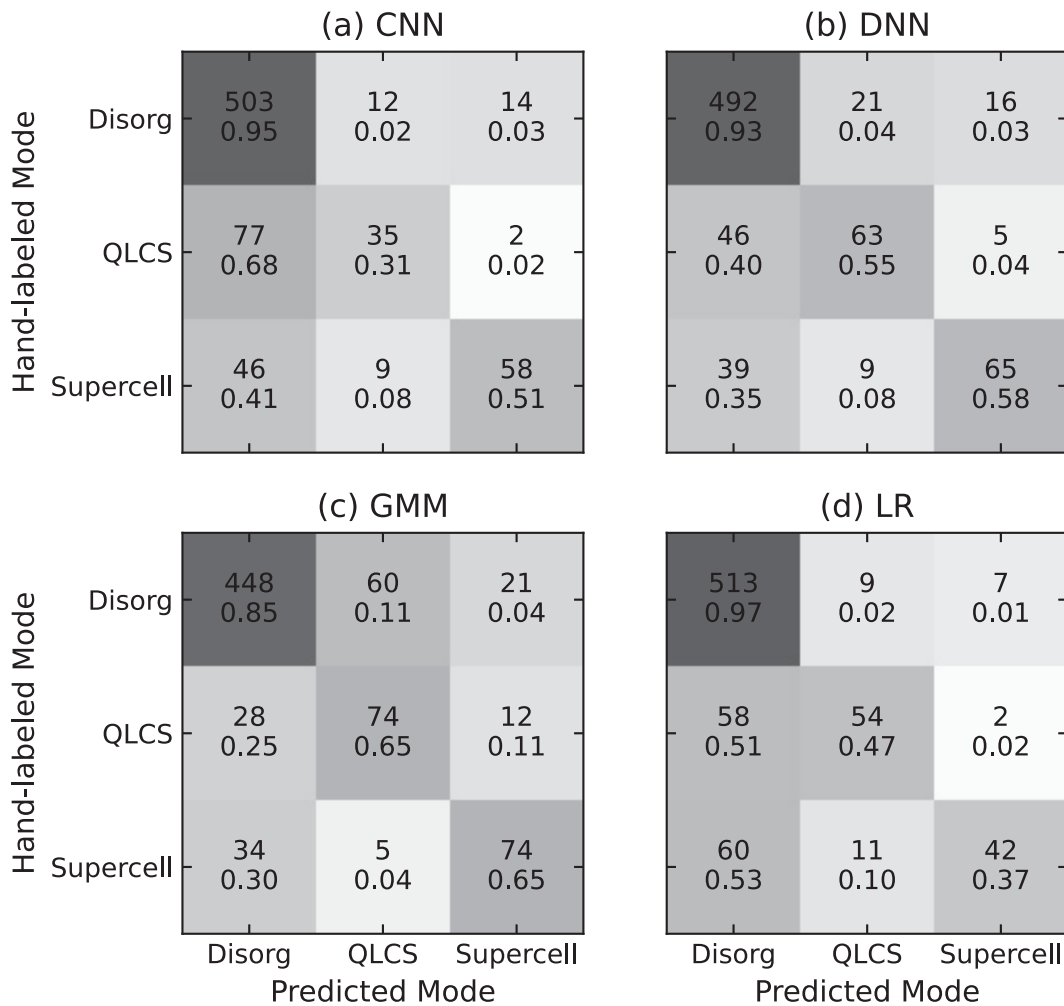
(a) CNN

Hand-labeled Mode

| | Disorg | QLCS | Supercell |
|---|---|---|---|
| Disorg | 503 0.95 | 12 0.02 | 14 0.03 |
| QLCS | 77 0.68 | 35 0.31 | 2 0.02 |
| Supercell | 46 0.41 | 9 0.08 | 58 0.51 |

(b) DNN

| | Disorg | QLCS | Supercell |
|---|---|---|---|
| Disorg | 492 0.93 | 21 0.04 | 16 0.03 |
| QLCS | 46 0.40 | 63 0.55 | 5 0.04 |
| Supercell | 39 0.35 | 9 0.08 | 65 0.58 |

(c) GMM

Hand-labeled Mode

| | Disorg | QLCS | Supercell |
|---|---|---|---|
| Disorg | 448 0.85 | 60 0.11 | 21 0.04 |
| QLCS | 28 0.25 | 74 0.65 | 12 0.11 |
| Supercell | 34 0.30 | 5 0.04 | 74 0.65 |

Predicted Mode

(d) LR

| | Disorg | QLCS | Supercell |
|---|---|---|---|
| Disorg | 513 0.97 | 9 0.02 | 7 0.01 |
| QLCS | 58 0.51 | 54 0.47 | 2 0.02 |
| Supercell | 60 0.53 | 11 0.10 | 42 0.37 |

Predicted Mode